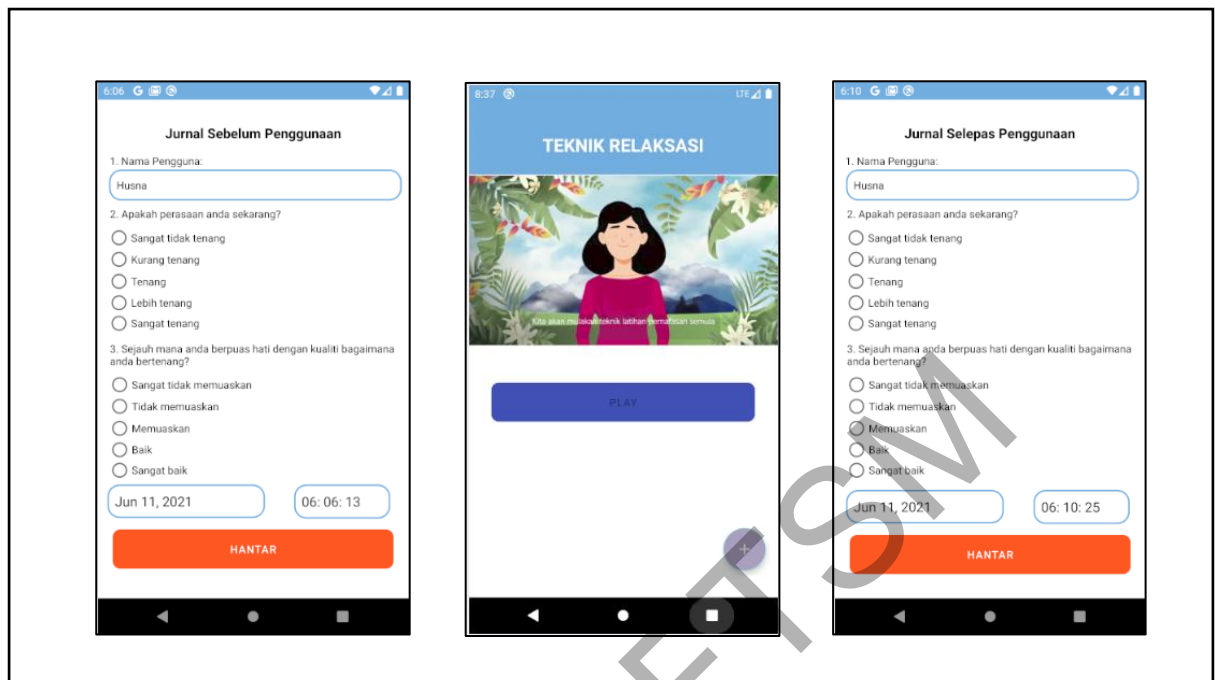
6:06 G

Jurnal Sebelum Penggunaan

1. Nama Pengguna:

Husna

2. Apakah perasaan anda sekarang?

Sangat tidak tenang

Kurang tenang

Tenang

Lebih tenang

Sangat tenang

3. Sejauh mana anda berpuas hati dengan kualiti bagaimana anda bertenang?

Sangat tidak memuaskan

Tidak memuaskan

Memuaskan

Baik

Sangat baik

Jun 11, 2021

06: 06: 13

HANTAR

8:37

LTE

TEKNIK RELAKSASI

Kita akan mulakan teknik latihan pernafasan semula

PLAY

+

6:10 G

Jurnal Selepas Penggunaan

1. Nama Pengguna:

Husna

2. Apakah perasaan anda sekarang?

Sangat tidak tenang

Kurang tenang

Tenang

Lebih tenang

Sangat tenang

3. Sejauh mana anda berpuas hati dengan kualiti bagaimana anda bertenang?

Sangat tidak memuaskan

Tidak memuaskan

Memuaskan

Baik

Sangat baik

Jun 11, 2021

06: 10: 25

HANTAR

UTM